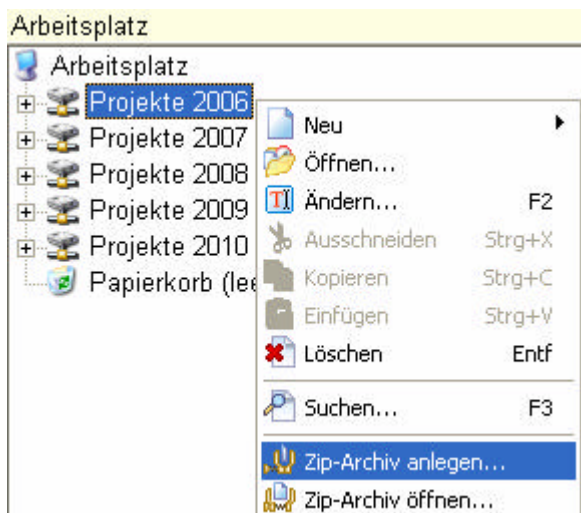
Arbeitsplatz

Arbeitsplatz
Projekte 2006
Projekte 2007
Projekte 2008
Projekte 2009
Projekte 2010
Papierkorb (lee

| | |
|---|---|
| Neu | ▶ |
| Öffnen... | |
| Ändern... | F2 |
| Ausschneiden | Strg+X |
| Kopieren | Strg+C |
| Einfügen | Strg+V |
| Löschen | Entf |
| Suchen... | F3 |
| Zip-Archiv anlegen... | |
| Zip-Archiv öffnen... | |